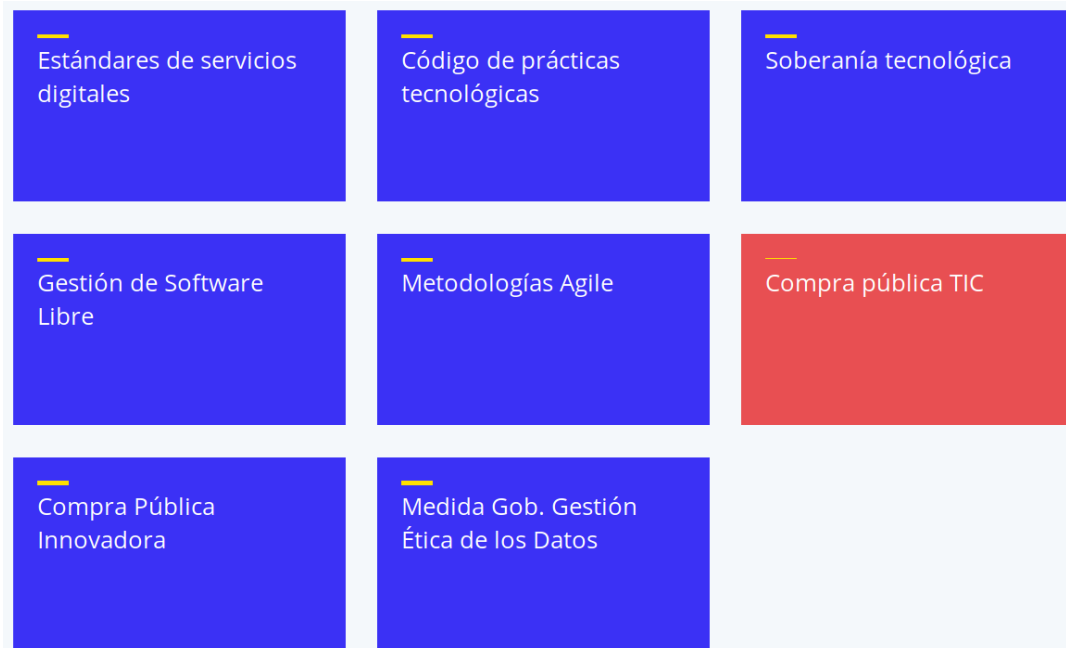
Estándares de servicios digitales

Código de prácticas tecnológicas

Soberanía tecnológica

Gestión de Software Libre

Metodologías Agile

Compra pública TIC

Compra Pública Innovadora

Medida Gob. Gestión Ética de los Datos